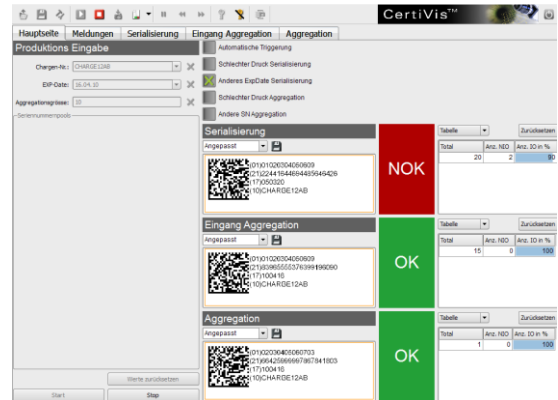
CertiVis™

Hauptseite | Meldungen | Serialisierung | Eingang Aggregation | Aggregation

Produktions Eingabe

Chargen-Nr.: CHARGE12AB

EXP-Date: 16.04.10

Aggregationsgrösse: 10

Seriennummernpools

Werte zurücksetzen

Start

Stop

Automatische Triggerung

Schlechter Druck Serialisierung

Anderes ExpDate Serialisierung

Schlechter Druck Aggregation

Andere SN Aggregation

Serialisierung

Angepasst

(01)01026304060609
(21)2244164469485646428
(17)050320
(10)CHARGE12AB

NOK

Tabelle | Zurücksetzen

| Total | Anz. NIO | Anz. IO in % |
|---|---|---|
| 20 | 2 | 90 |

Eingang Aggregation

Angepasst

(01)01026304060609
(21)839655553763991 96090
(17)100416
(10)CHARGE12AB

OK

Tabelle | Zurücksetzen

| Total | Anz. NIO | Anz. IO in % |
|---|---|---|
| 15 | 0 | 100 |

Aggregation

Angepasst

(01)02036405060703
(21)95425999997867841803
(17)100416
(10)CHARGE12AB

OK

Tabelle | Zurücksetzen

| Total | Anz. NIO | Anz. IO in % |
|---|---|---|
| 1 | 0 | 100 |